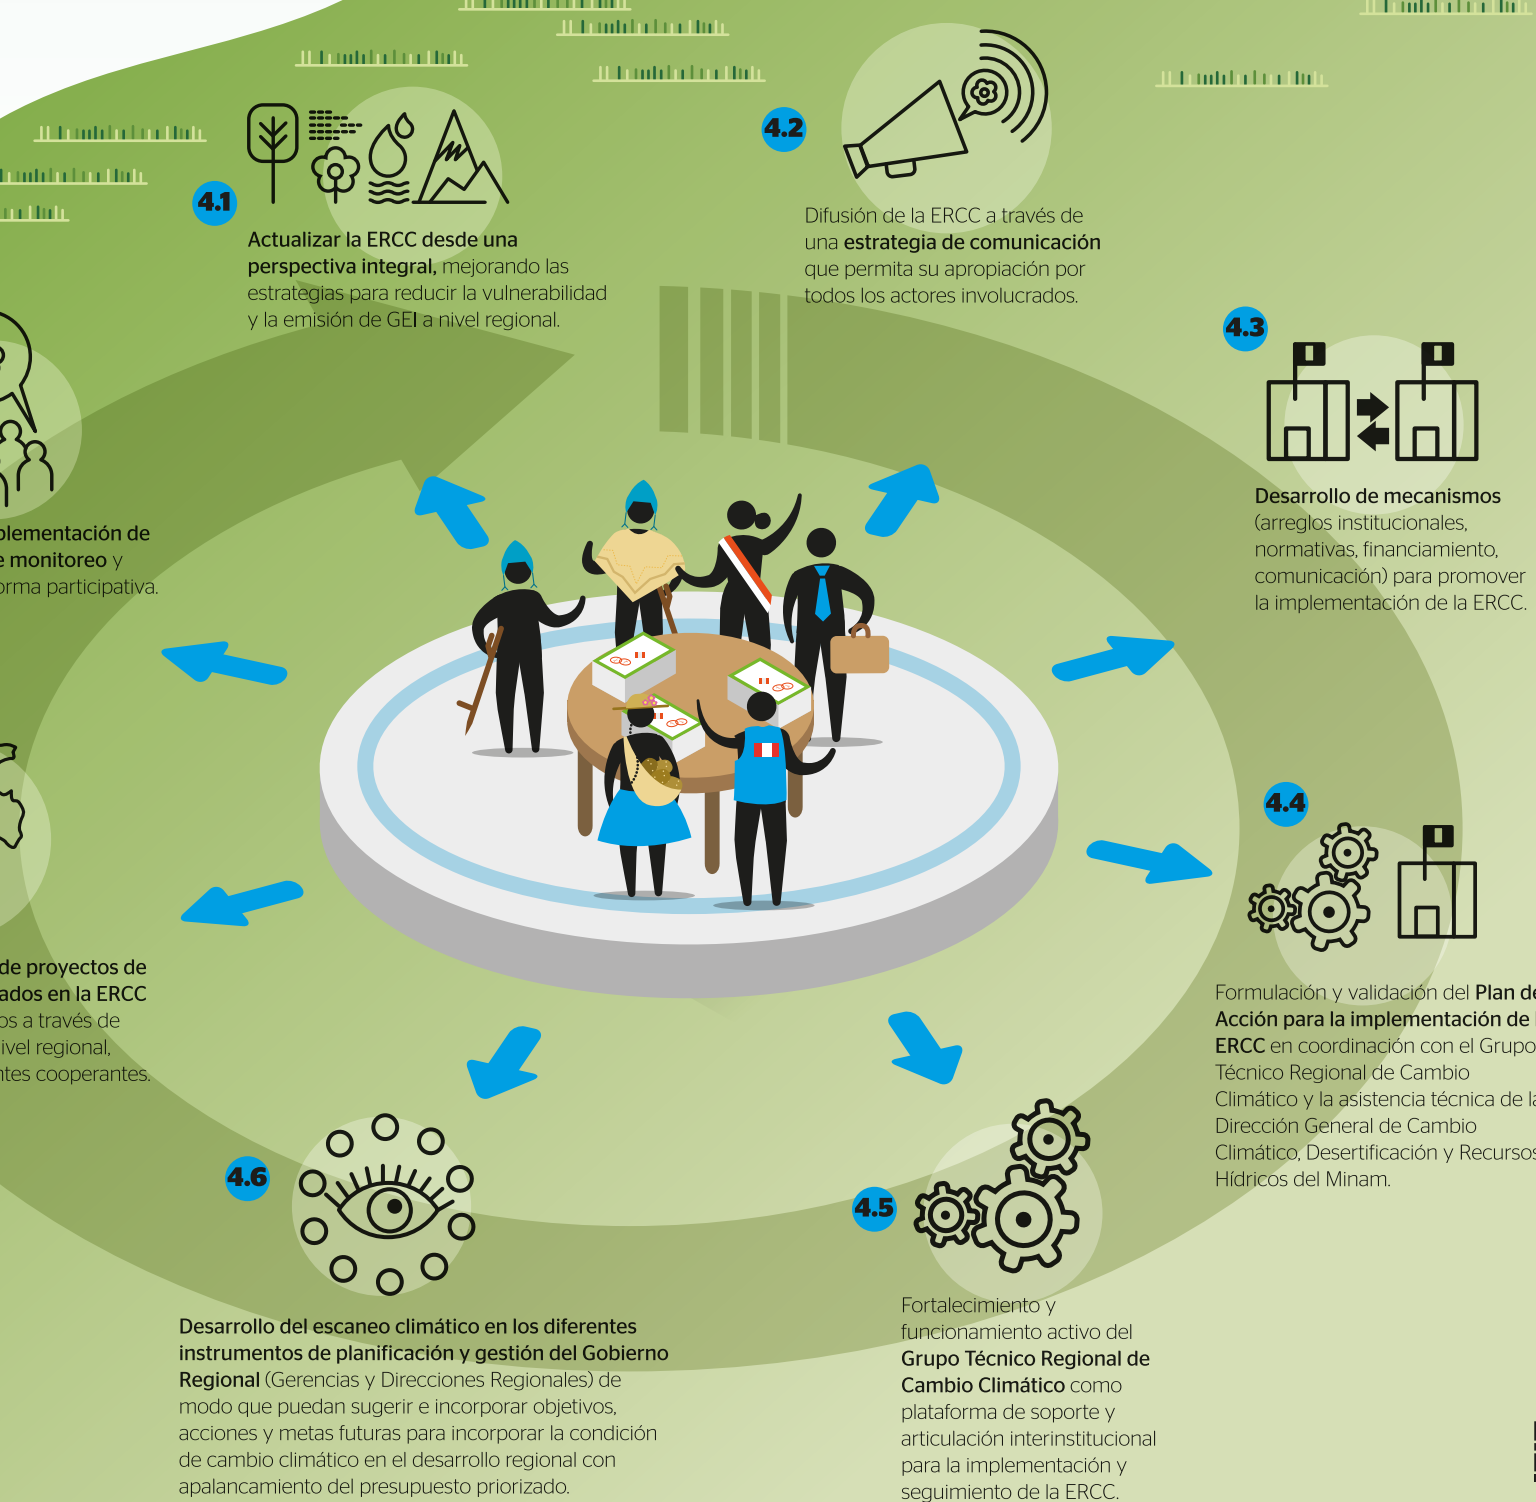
4.1

Actualizar la ERCC desde una perspectiva integral, mejorando las estrategias para reducir la vulnerabilidad y la emisión de GEI a nivel regional.

4.2

Difusión de la ERCC a través de una estrategia de comunicación que permita su apropiación por todos los actores involucrados.

4.3

Desarrollo de mecanismos (arreglos institucionales, normativas, financiamiento, comunicación) para promover la implementación de la ERCC.

plementación de e monitoreo y orma participativa.

4.4

Formulación y validación del Plan de Acción para la implementación de ERCC en coordinación con el Grupo Técnico Regional de Cambio Climático y la asistencia técnica de la Dirección General de Cambio Climático, Desertificación y Recursos Hídricos del Minam.

de proyectos de ados en la ERCC os a través de ivel regional, ntes cooperantes.

4.6

Desarrollo del escaneo climático en los diferentes instrumentos de planificación y gestión del Gobierno Regional (Gerencias y Direcciones Regionales) de modo que puedan sugerir e incorporar objetivos, acciones y metas futuras para incorporar la condición de cambio climático en el desarrollo regional con apalancamiento del presupuesto priorizado.

4.5

Fortalecimiento y funcionamiento activo del Grupo Técnico Regional de Cambio Climático como plataforma de soporte y articulación interinstitucional para la implementación y seguimiento de la ERCC.